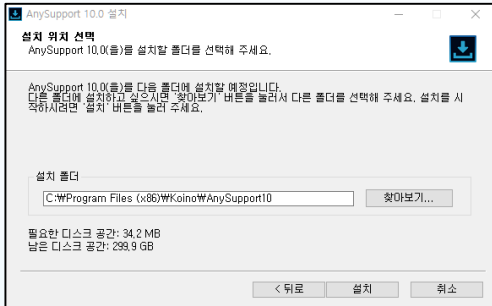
AnySupport 10.0 설치

설치 위치 선택
AnySupport 10.0(을)를 설치할 폴더를 선택해 주세요.

AnySupport 10.0(을)를 다음 폴더에 설치할 예정입니다.
다른 폴더에 설치하고 싶으시면 '찾아보기' 버튼을 눌러서 다른 폴더를 선택해 주세요. 설치를 시작하시려면 '설치' 버튼을 눌러 주세요.

설치 폴더
C:₩Program Files (x86)₩Koino₩AnySupport10
찾아보기...

필요한 디스크 공간: 34.2 MB
남은 디스크 공간: 299.9 GB

< 뒤로
설치
취소